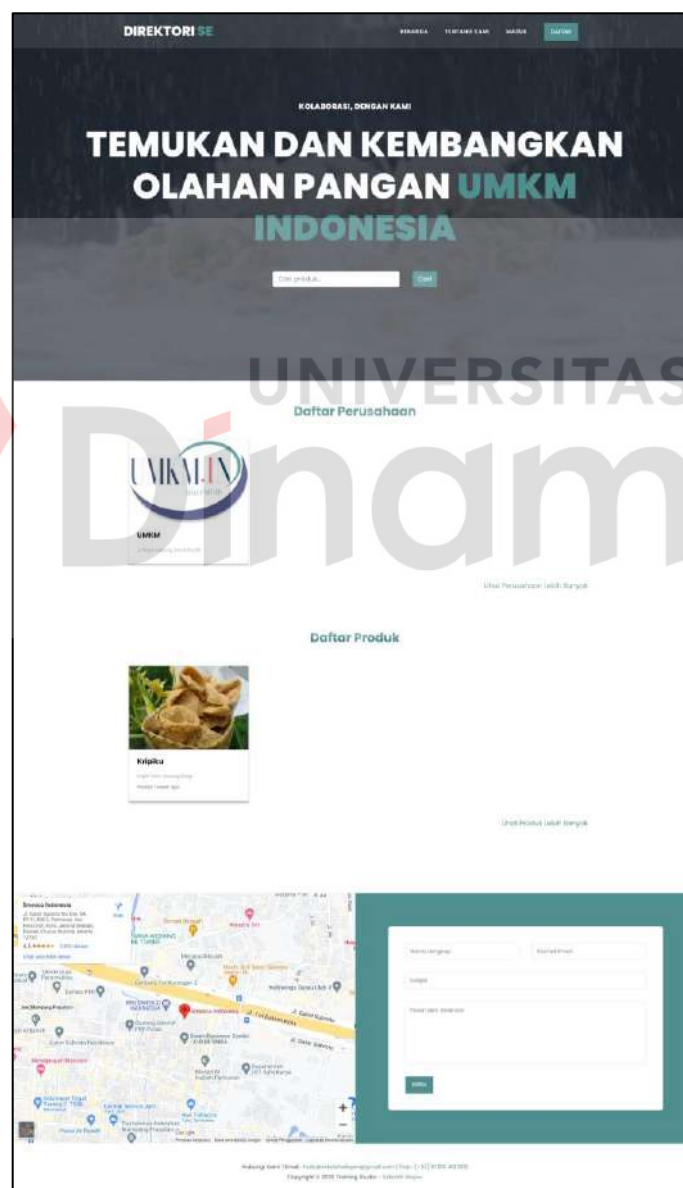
DIREKTORI SE

BERANDA TENTANG KAMI MASUK DAFTAR

KOLABORASI, DENGAN KAMI

TEMUKAN DAN KEMBANGKAN OLAHAN PANGAN UMKM INDONESIA

Cari produk... Cari

UNIVERSITAS

Dinam

Daftar Perusahaan

UMKM

UMKM

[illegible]

Lihat Perusahaan Lebih Banyak

Daftar Produk

Keripiku

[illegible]

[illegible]

Lihat Produk Lebih Banyak

Sinosa Indonesia

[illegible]

Nama Lengkap

Alamat Email

Subjek

Pesan dan Saran

Kirim

Hubungi Kami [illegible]

Copyright © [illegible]